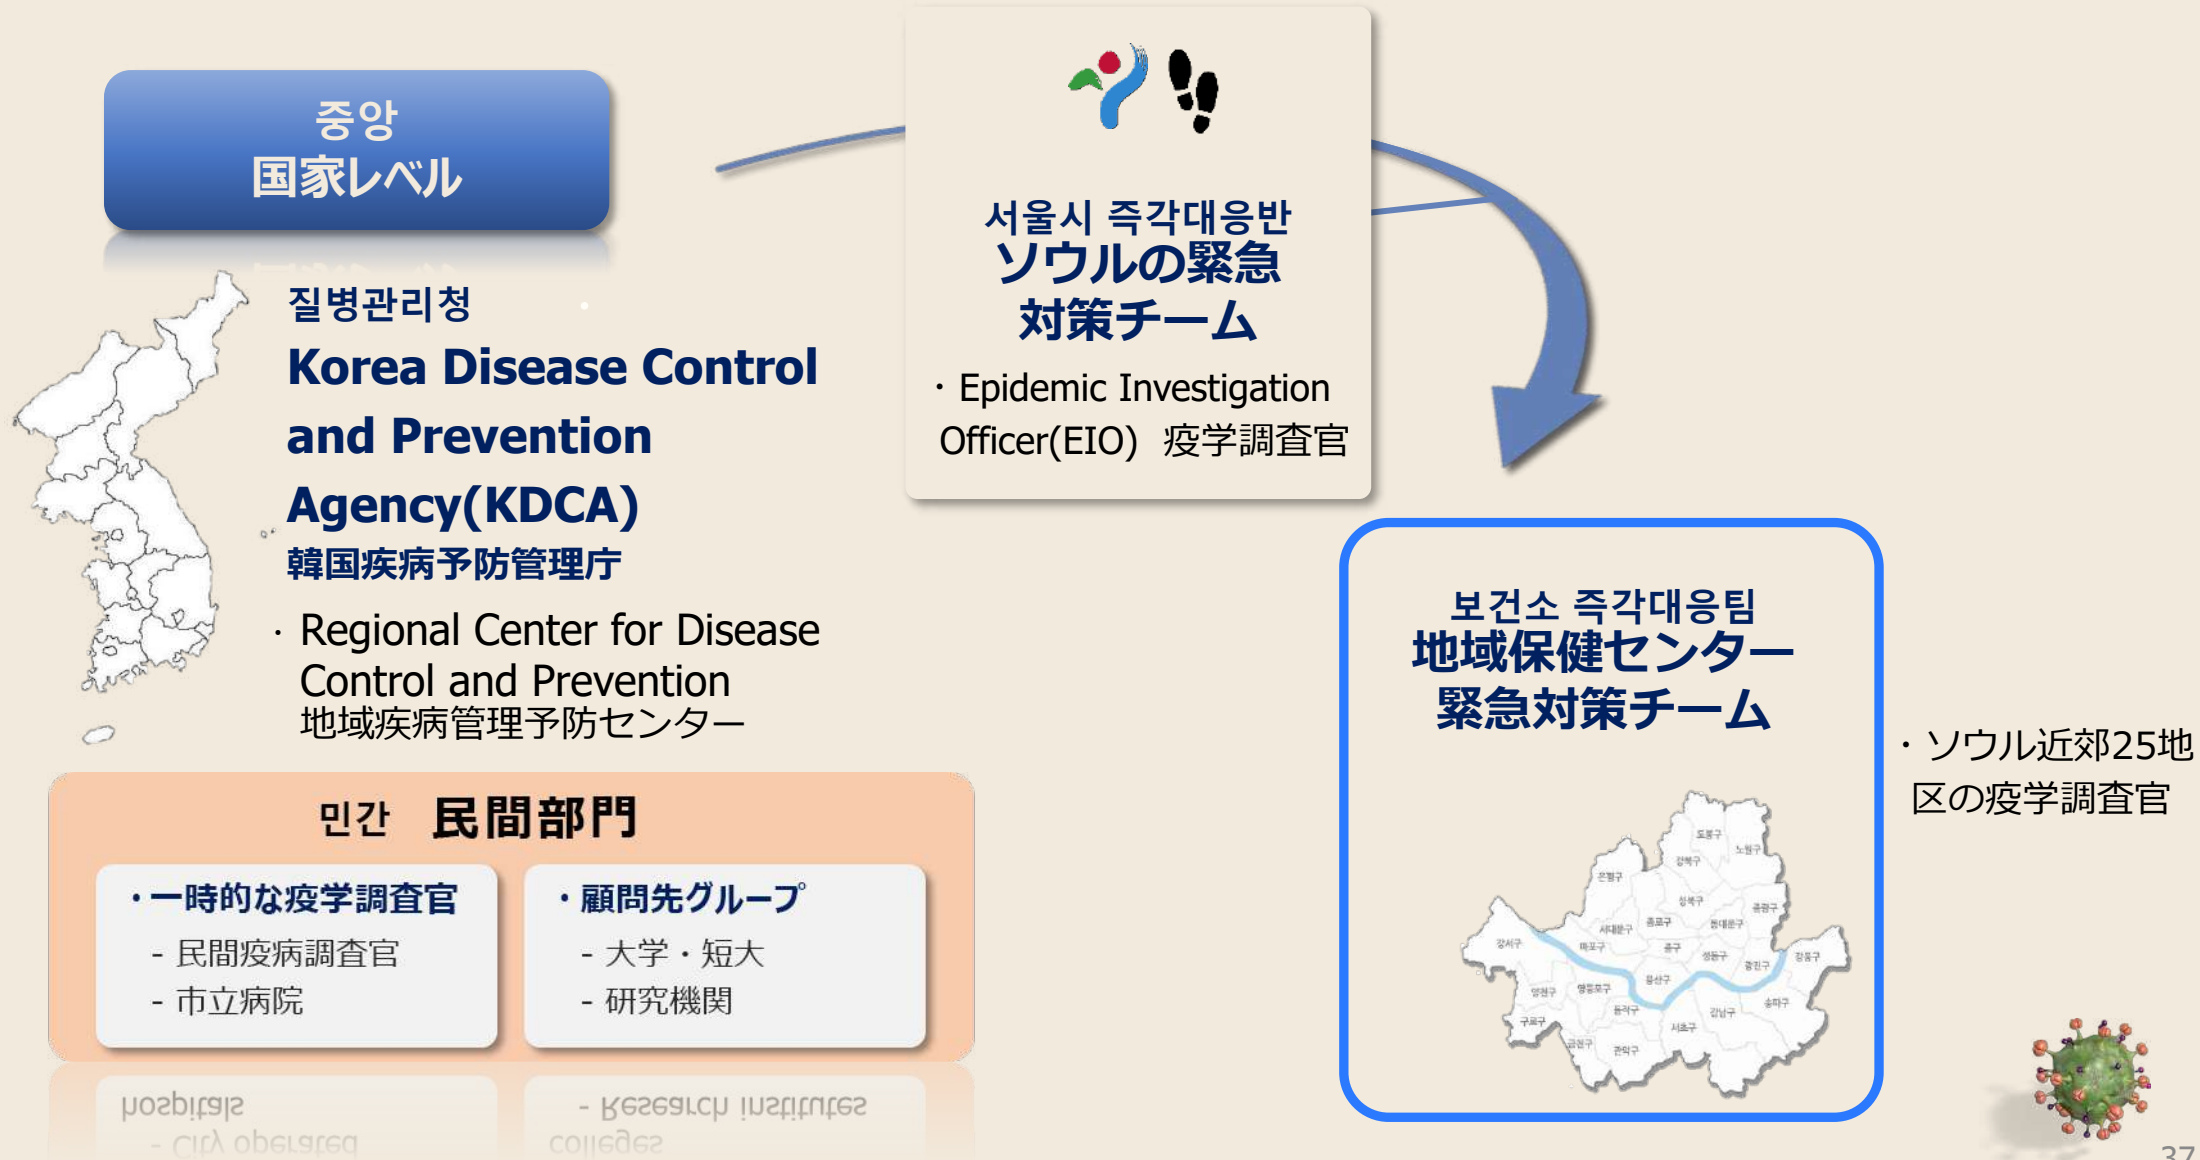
중앙
国家レベル

질병관리청
Korea Disease Control and Prevention Agency(KDCA)
韓国疾病予防管理庁

· Regional Center for Disease Control and Prevention
地域疾病管理予防センター

서울시 즉각대응반
ソウルの緊急対策チーム

· Epidemic Investigation Officer(EIO) 疫学調査官

보건소 즉각대응팀
地域保健センター緊急対策チーム

· ソウル近郊25地区の疫学調査官

민간 民間部門

· 一時的な疫学調査官
- 民間疫病調査官
- 市立病院

· 顧問先グループ
- 大学・短大
- 研究機関

37